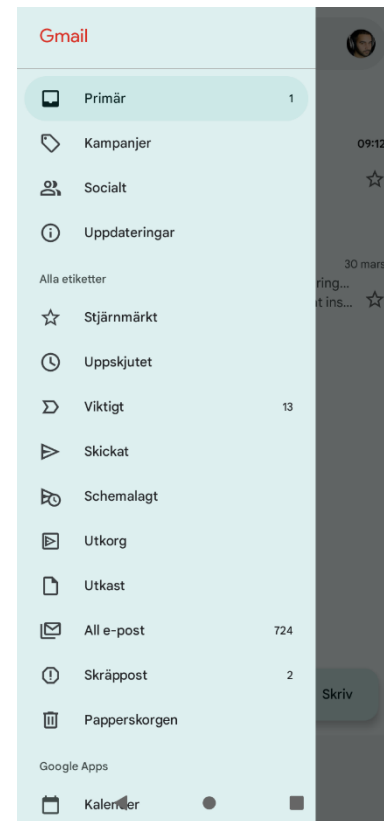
Gmail

Primär 1

Kampanjer

Socialt

Uppdateringar

Alla etiketter

Stjärnmärkt

Uppskjutet

Viktigt 13

Skickat

Schemalagt

Utkorg

Utkast

All e-post 724

Skräppost 2

Papperskorgen

Google Apps

Kalender

09:12

30 mars

ring...

t ins...

Skriv